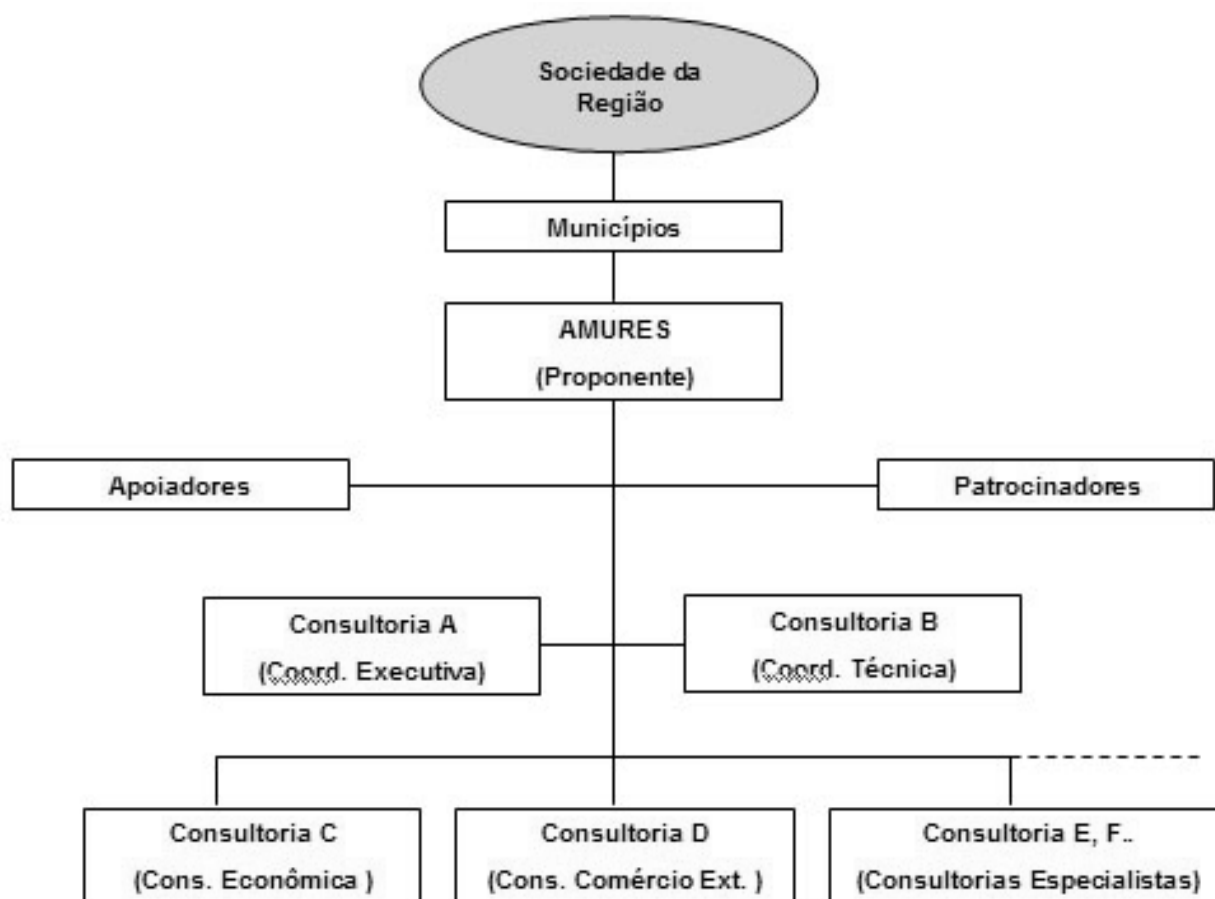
Sociedade da Região

Municípios

AMURES
(Proponente)

Apoiadores

Patrocinadores

Consultoria A
(Coord. Executiva)

Consultoria B
(Coord. Técnica)

Consultoria C
(Cons. Econômica )

Consultoria D
(Cons. Comércio Ext. )

Consultoria E, F..
(Consultorias Especialistas)